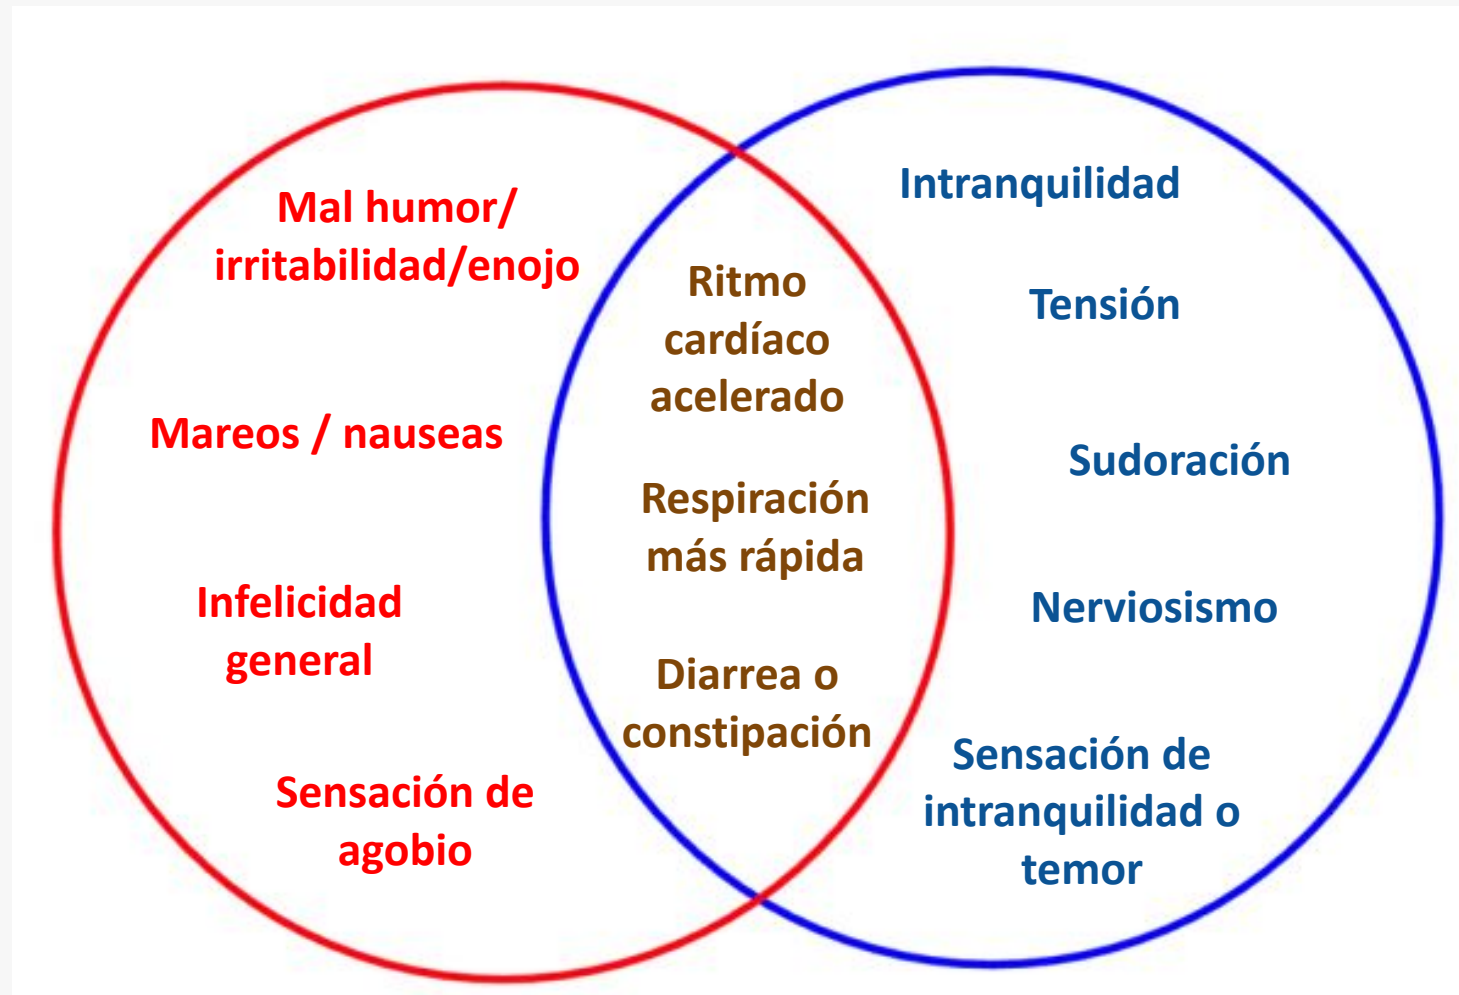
Mal humor/ irritabilidad/enojo

Mareos / nauseas

Infelicidad general

Sensación de agobio

Ritmo cardíaco acelerado

Respiración más rápida

Diarrea o constipación

Intranquilidad

Tensión

Sudoración

Nerviosismo

Sensación de intranquilidad o temor